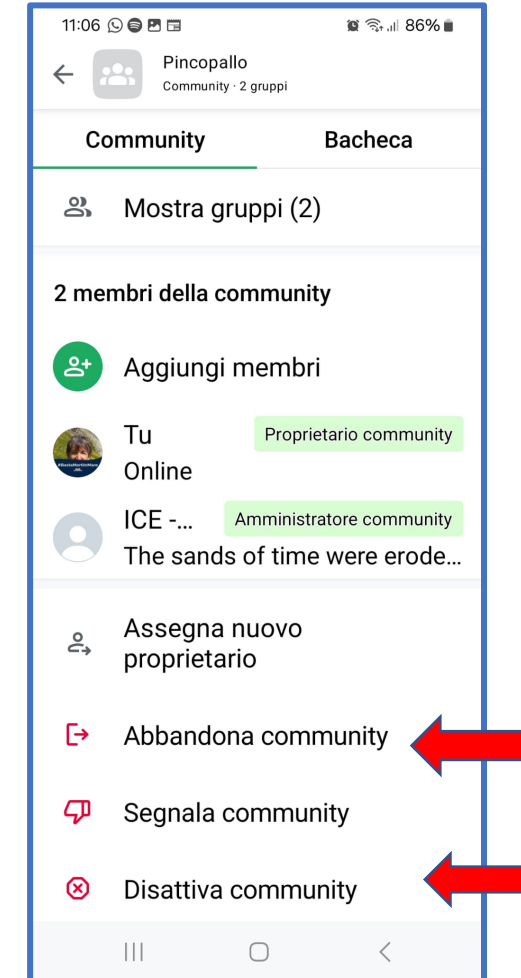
11:06 86%

Pincopallo
Community · 2 gruppi

Community Bacheca

Mostra gruppi (2)

2 membri della community

Aggiungi membri

Tu Proprietario community
Online

ICE -... Amministratore community
The sands of time were erode...

Assegna nuovo proprietario

Abbandona community

Segnala community

Disattiva community